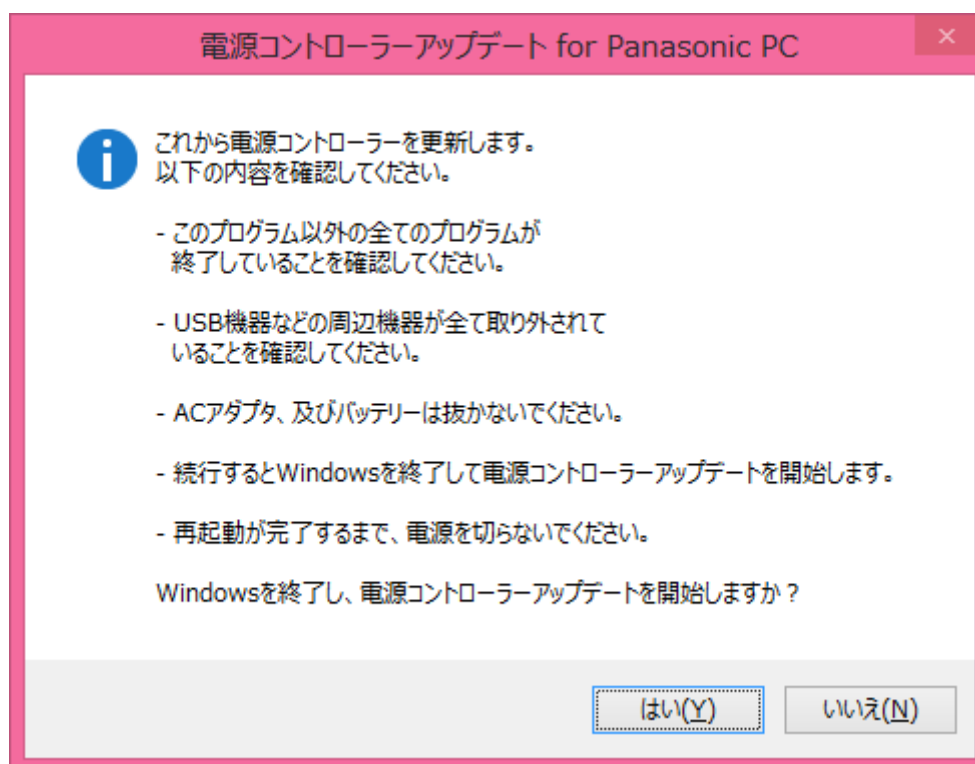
電源コントローラーアップデート for Panasonic PC

これから電源コントローラーを更新します。
以下の内容を確認してください。

- このプログラム以外の全てのプログラムが終了していることを確認してください。

- USB機器などの周辺機器が全て取り外されていることを確認してください。

- ACアダプタ、及びバッテリーは抜かないでください。

- 続行するとWindowsを終了して電源コントローラーアップデートを開始します。

- 再起動が完了するまで、電源を切らないでください。

Windowsを終了し、電源コントローラーアップデートを開始しますか？

はい(Y)
いいえ(N)